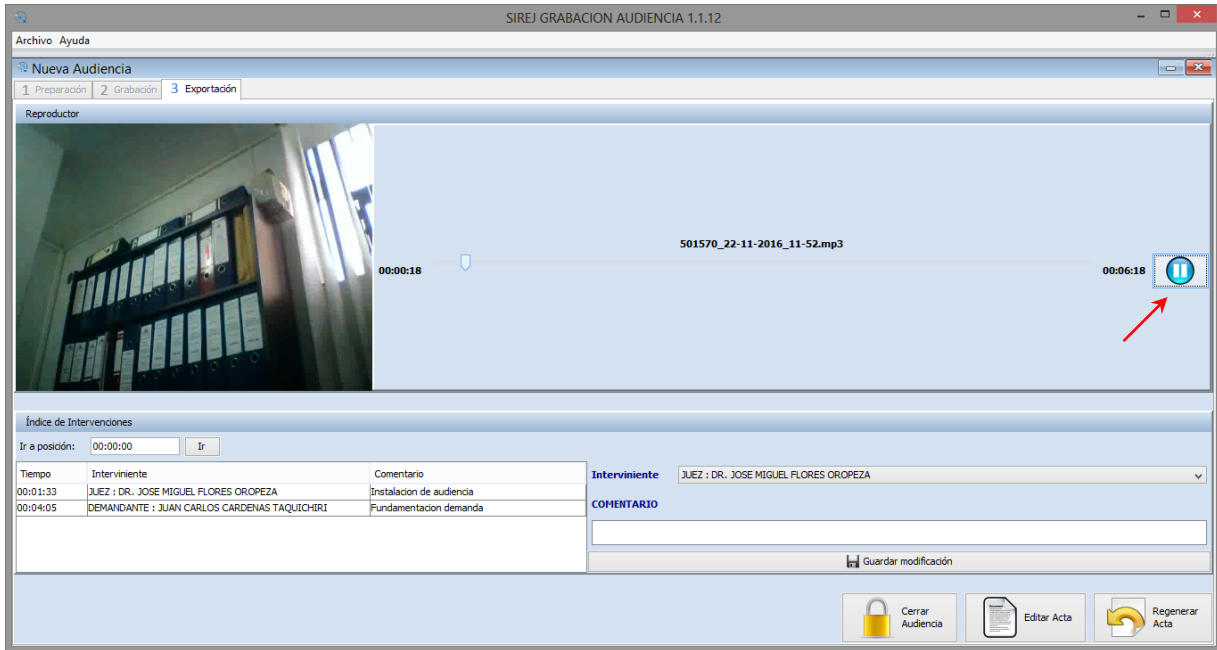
SIREJ GRABACION AUDIENCIA 1.1.12

Archivo Ayuda

Nueva Audiencia

1 Preparación 2 Grabación 3 Exportación

Reproductor

501570_22-11-2016_11-52.mp3

00:00:18

00:06:18

Índice de Intervenciones

Ir a posición: 00:00:00 Ir

| Tiempo | Interviniente | Comentario |
|---|---|---|
| 00:01:33 | JUEZ : DR. JOSE MIGUEL FLORES OROPEZA | Instalacion de audiencia |
| 00:04:05 | DEMANDANTE : JUAN CARLOS CARDENAS TAQUICHIRI | Fundamentacion demanda |

Interviniente JUEZ : DR. JOSE MIGUEL FLORES OROPEZA

COMENTARIO

Guardar modificación

Cerrar Audiencia

Editar Acta

Regenerar Acta